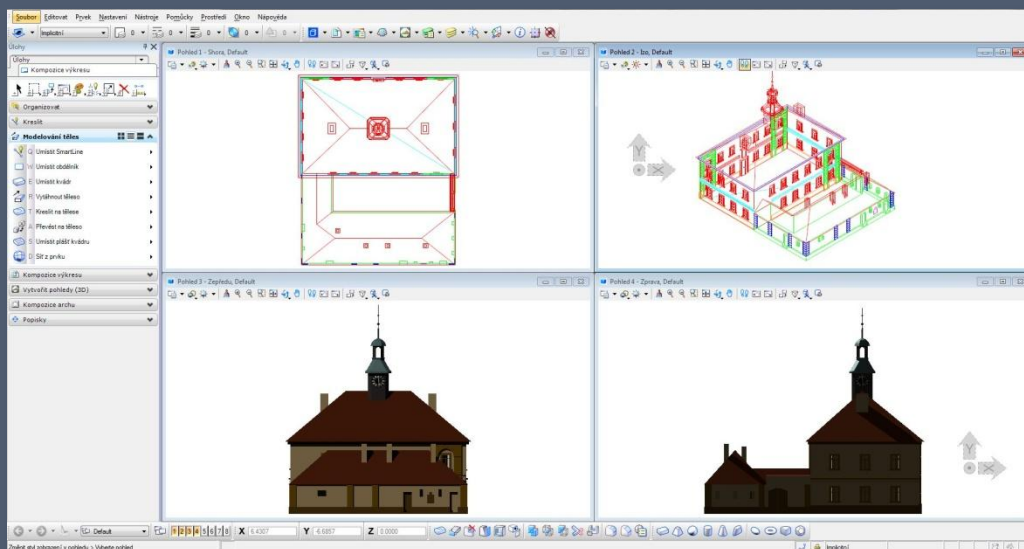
Soubor Editovat Prvek Nastavení Nástroje Pomůcky Prostředí Okno Nápověda

Implicitní 0 0 0 0 0

Úlohy
Úlohy
Kompozice výkresu
Organizovat
Kreslit
Modelování těles
Umístit SmartLine
Umístit obdélník
Umístit kvádr
Vytáhnout těleso
Kreslit na tělese
Převést na těleso
Umístit plášť kvádru
Síť z prvku
Kompozice výkresu
Vytvářet pohledy (3D)
Kompozice archu
Popisky

Pohled 1 - Shora, Default
Pohled 2 - Izo, Default
Pohled 3 - Zepředu, Default
Pohled 4 - Zprava, Default

Default 1 2 3 4 5 6 7 8 X 6.4307 Y -6.6857 Z 0.0000

Zvolení styl zobrazení v pohledu > Vyberte pohled
Implicitní